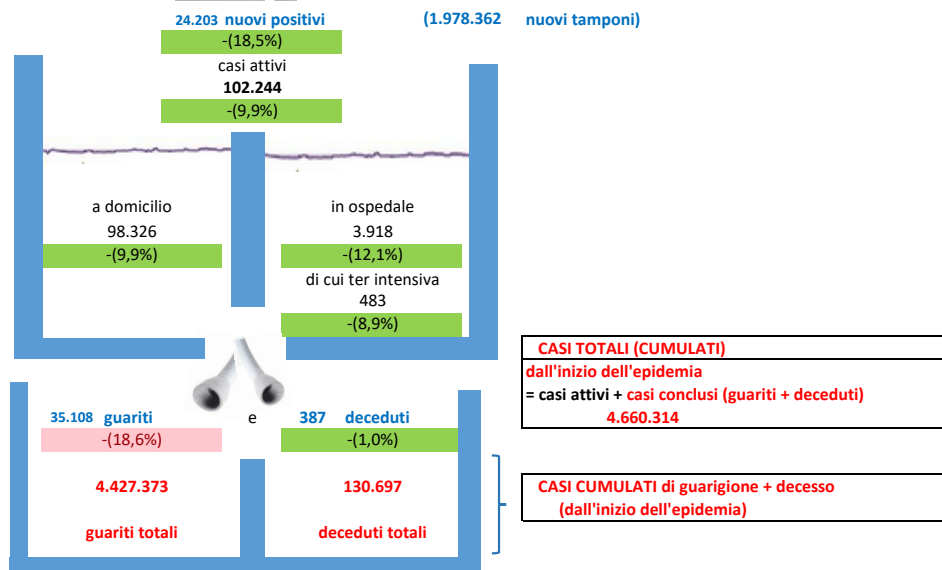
24.203 nuovi positivi (1.978.362 nuovi tamponi)

-(18,5%)

casi attivi
102.244
-(9,9%)

a domicilio
98.326
-(9,9%)

in ospedale
3.918
-(12,1%)
di cui ter intensiva
483
-(8,9%)

CASI TOTALI (CUMULATI)
dall'inizio dell'epidemia
= casi attivi + casi conclusi (guariti + deceduti)
4.660.314

35.108 guariti
-(18,6%)

e

387 deceduti
-(1,0%)

4.427.373

guariti totali

130.697

deceduti totali

CASI CUMULATI di guarigione + decesso
(dall'inizio dell'epidemia)